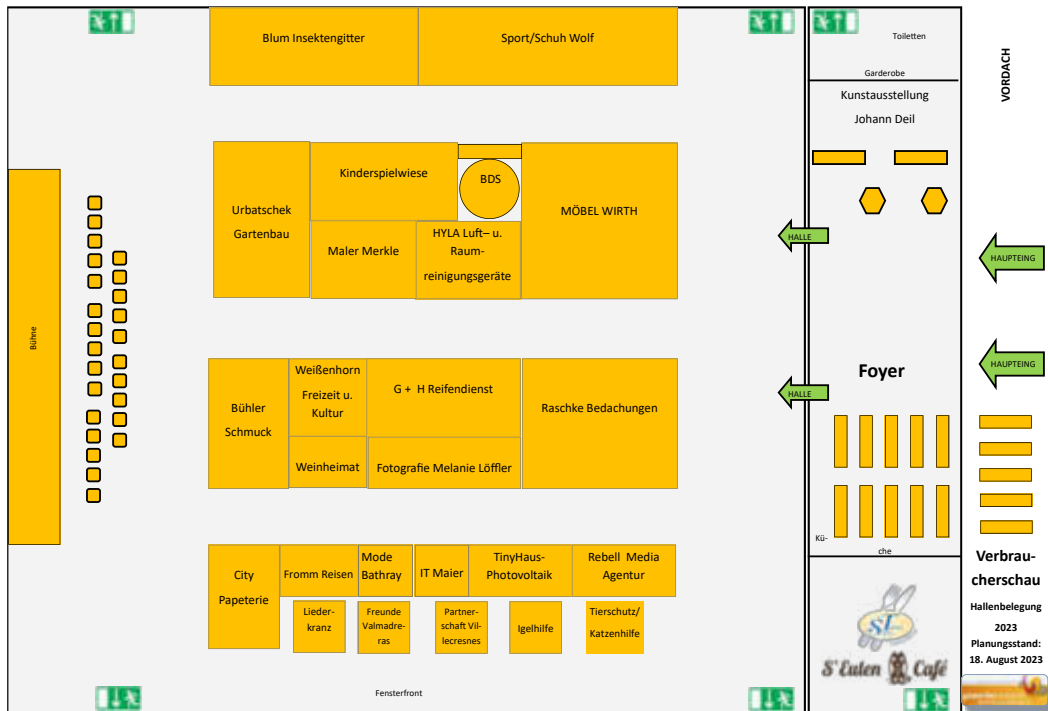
Blum Insektengitter

Sport/Schuh Wolf

Toiletten

Garderobe

VORDACH

Kunstausstellung Johann Deil

Kinderspielwiese

BDS

Urbatschek Gartenbau

MÖBEL WIRTH

HALLE

HAUPTEING

Maler Merkle

HYLA Luft– u. Raumreinigungsgeräte

Bühne

Bühler Schmuck

Weißenhorn Freizeit u. Kultur

G + H Reifendienst

Raschke Bedachungen

Foyer

HAUPTEING

HALLE

Weinheimat

Fotografie Melanie Löffler

Küche

City Papeterie

Fromm Reisen

Mode Bathray

IT Maier

TinyHaus-Photovoltaik

Rebell Media Agentur

Verbraucherschau

Liederkranz

Freunde Valmadreras

Partnerschaft Villecresnes

Igelhilfe

Tierschutz/ Katzenhilfe

Hallenbelegung 2023 Planungsstand: 18. August 2023

S'Eulen Café

Fensterfront